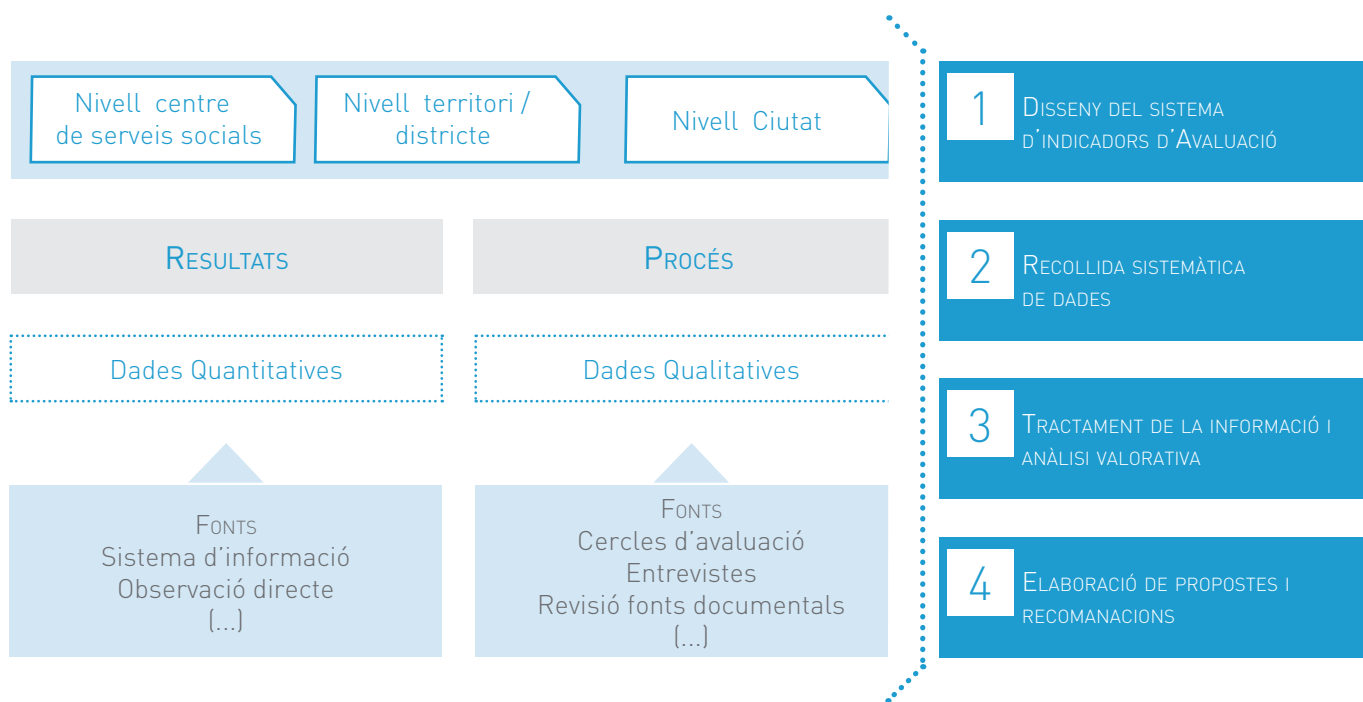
Nivell centre de serveis socials

Nivell territori / districte

Nivell Ciutat

Resultats

Procés

Dades Quantitatives

Dades Qualitatives

Fonts
Sistema d'informació
Observació directe
(...)

Fonts
Cercles d'avaluació
Entrevistes
Revisió fonts documentals
(...)

1 Disseny del sistema d'indicadors d'Avaluació

2 Recollida sistemàtica de dades

3 Tractament de la informació i anàlisi valorativa

4 Elaboració de propostes i recomanacions